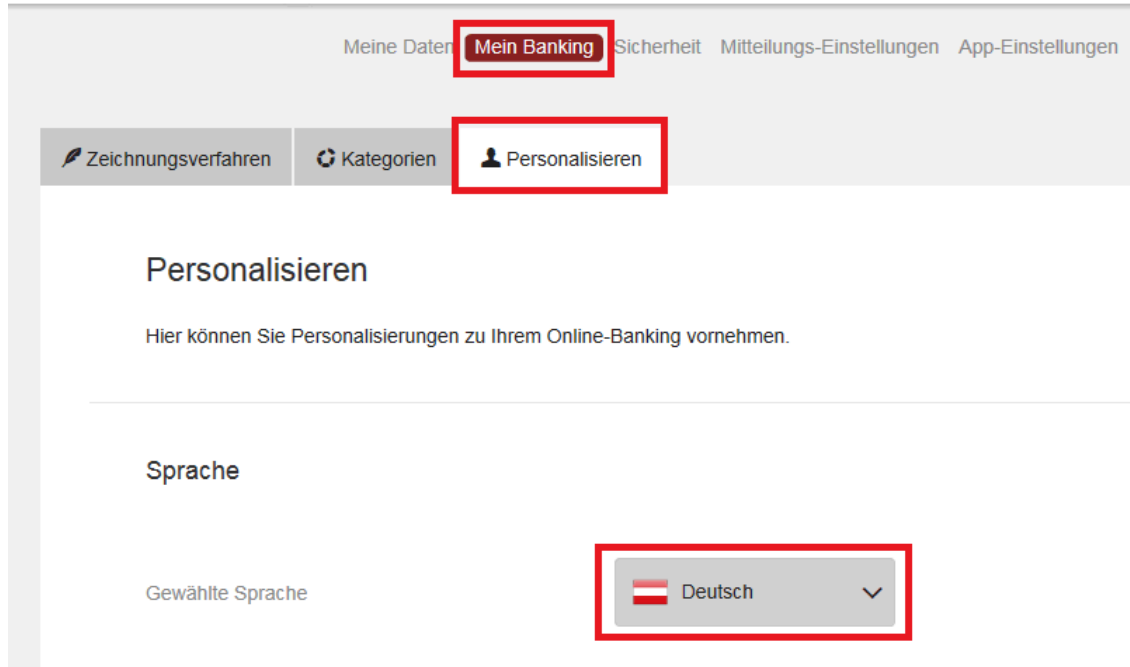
Meine Daten Mein Banking Sicherheit Mitteilungs-Einstellungen App-Einstellungen

Zeichnungsverfahren Kategorien Personalisieren

Personalisieren

Hier können Sie Personalisierungen zu Ihrem Online-Banking vornehmen.

Sprache

Gewählte Sprache Deutsch